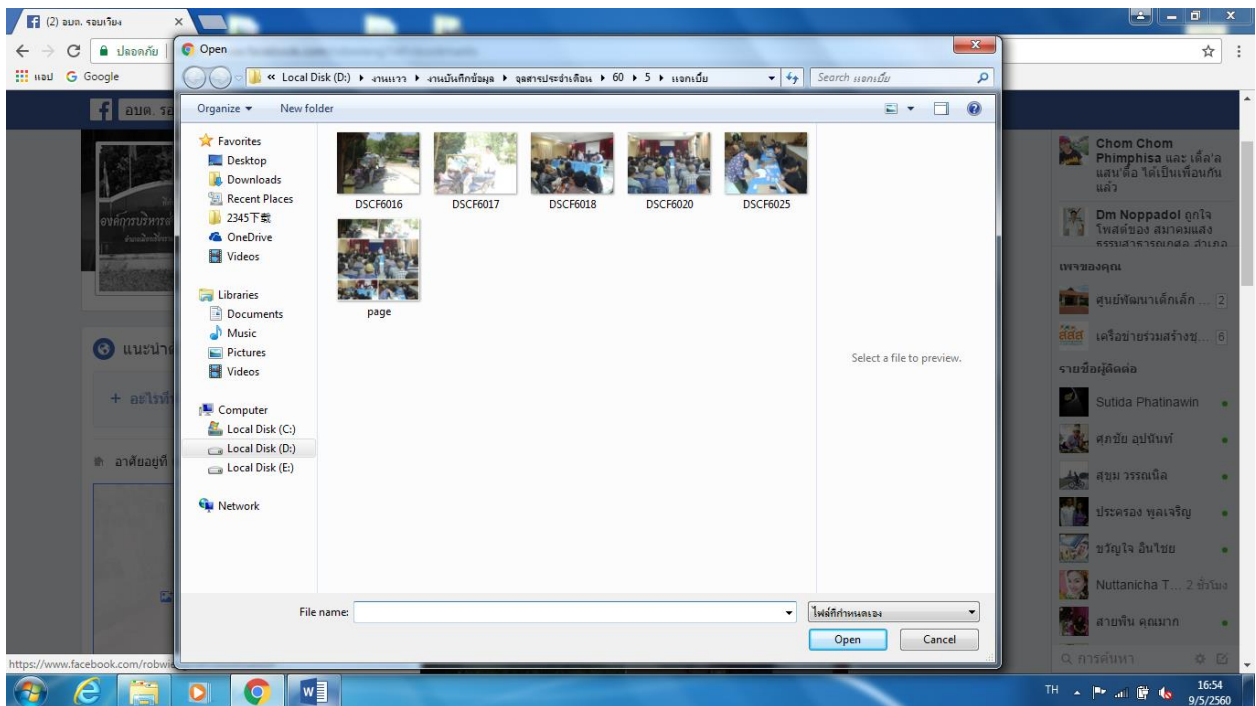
(2) อบต. รอบเวียง
ปลอดภัย
แอป Google
Open
« Local Disk (D:) ▸ งานเวา ▸ งานบันทึกข้อมูล ▸ จุลสารประจำเดือน ▸ 60 ▸ 5 ▸ แจกเบี้ย
Search แจกเบี้ย
Organize ▾ New folder
Favorites
Desktop
Downloads
Recent Places
2345下载
OneDrive
Videos
Libraries
Documents
Music
Pictures
Videos
Computer
Local Disk (C:)
Local Disk (D:)
Local Disk (E:)
Network
DSCF6016
DSCF6017
DSCF6018
DSCF6020
DSCF6025
page
Select a file to preview.
File name:
ไฟล์ที่กำหนดเอง
Open
Cancel
อบต. รอ
แนะนำ
+ อะไรที่
อาศัยอยู่ที่
Chom Chom Phimphisa และ เด็ล'ล แสน'ดือ ได้เป็นเพื่อนกัน แล้ว
Dm Noppadol ถูกใจ โพสต์ของ สมาคมแสง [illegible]
เพจของคุณ
ศูนย์พัฒนาเด็กเล็ก ... 2
เครือข่ายร่วมสร้างชุ... 6
รายชื่อผู้ติดต่อ
Sutida Phatinawin
ศุภชัย อุปนันท์
สุขุม วรรณนิล
ประครอง พูลเจริญ
ขวัญใจ อินไชย
Nuttanicha T... 2 ชั่วโมง
สายพิน คุณมาก
การค้นหา
https://www.facebook.com/robwi
TH
16:54
9/5/2560